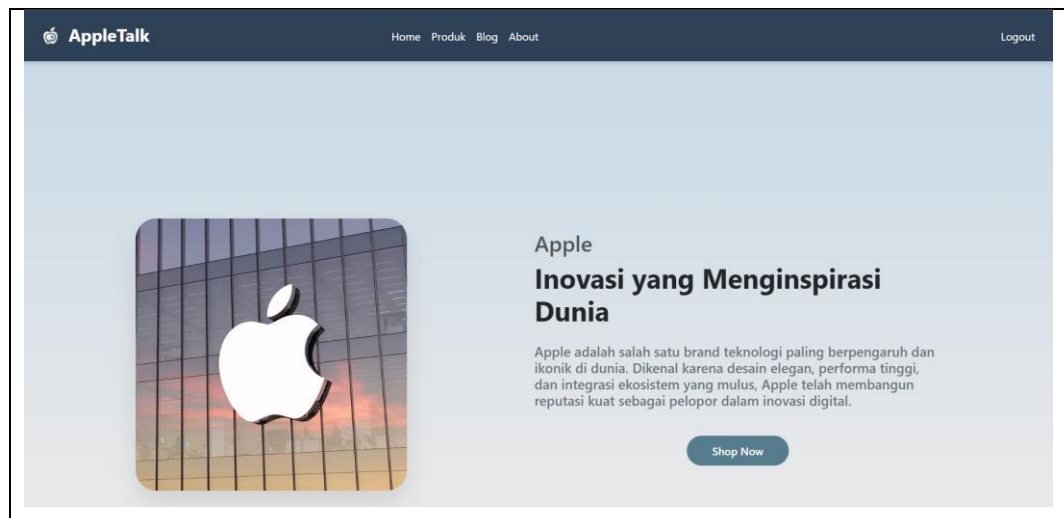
AppleTalk

Home Produk Blog About

Logout

Apple

Inovasi yang Menginspirasi Dunia

Apple adalah salah satu brand teknologi paling berpengaruh dan ikonik di dunia. Dikenal karena desain elegan, performa tinggi, dan integrasi ekosistem yang mulus, Apple telah membangun reputasi kuat sebagai pelopor dalam inovasi digital.

Shop Now